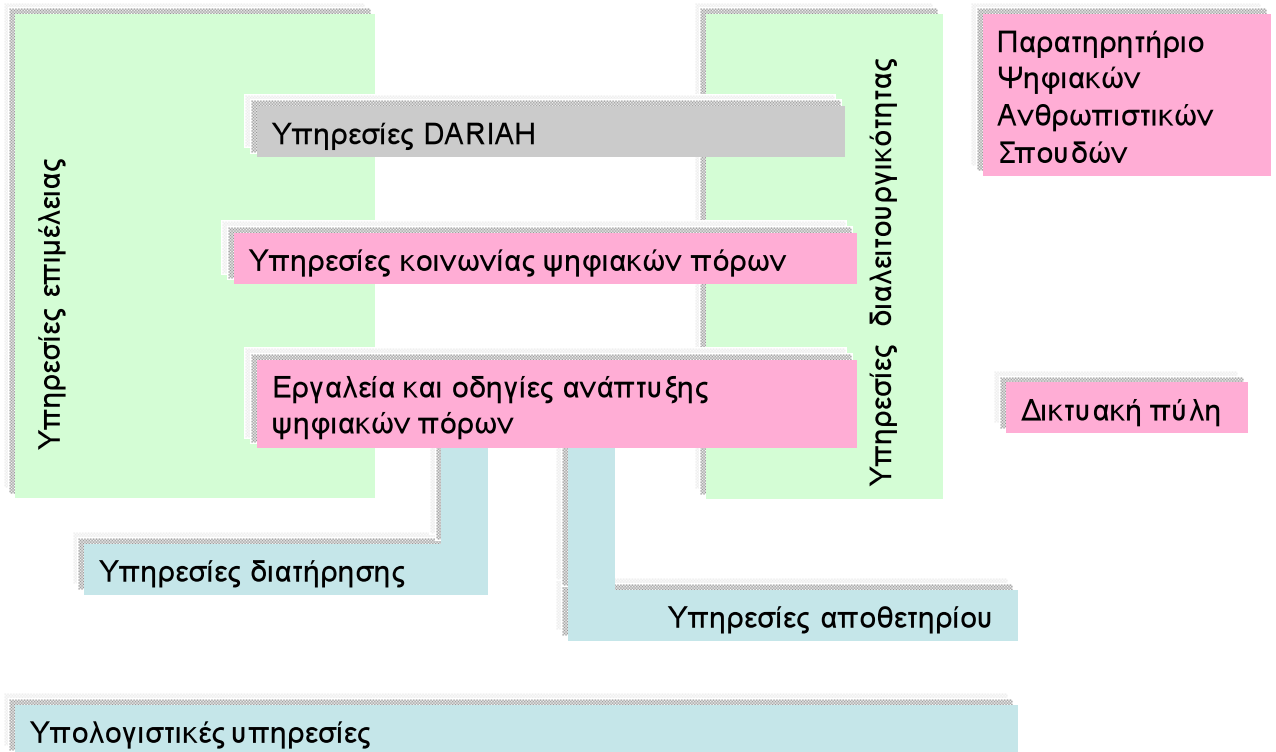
Υπηρεσίες επιμέλειας

Υπηρεσίες DARIAH

Υπηρεσίες κοινωνίας ψηφιακών πόρων

Εργαλεία και οδηγίες ανάπτυξης ψηφιακών πόρων

Υπηρεσίες διαλειτουργικότητας

Παρατηρητήριο Ψηφιακών Ανθρωπιστικών Σπουδών

Δικτυακή πύλη

Υπηρεσίες διατήρησης

Υπηρεσίες αποθετηρίου

Υπολογιστικές υπηρεσίες